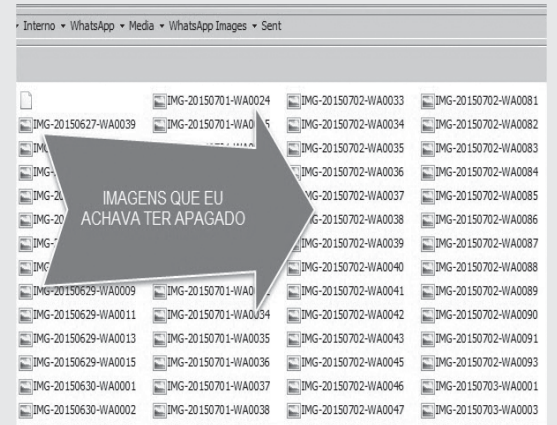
▸ Interno ▸ WhatsApp ▸ Media ▸ WhatsApp Images ▸ Sent

IMAGENS QUE EU ACHAVA TER APAGADO

| | | | |
|---|---|---|---|
| | IMG-20150701-WA0024 | IMG-20150702-WA0033 | IMG-20150702-WA0081 |
| IMG-20150627-WA0039 | IMG-20150701-WA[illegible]5 | IMG-20150702-WA0034 | IMG-20150702-WA0082 |
| IMG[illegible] | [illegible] | IMG-20150702-WA0035 | IMG-20150702-WA0083 |
| IMG-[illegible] | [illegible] | IMG-20150702-WA0036 | IMG-20150702-WA0084 |
| IMG-20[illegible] | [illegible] | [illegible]MG-20150702-WA0037 | IMG-20150702-WA0085 |
| IMG-20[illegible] | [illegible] | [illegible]G-20150702-WA0038 | IMG-20150702-WA0086 |
| IMG-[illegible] | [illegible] | IMG-20150702-WA0039 | IMG-20150702-WA0087 |
| IMG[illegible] | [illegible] | IMG-20150702-WA0040 | IMG-20150702-WA0088 |
| IMG-20150629-WA0009 | IMG-20150701-WA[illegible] | IMG-20150702-WA0041 | IMG-20150702-WA0089 |
| IMG-20150629-WA0011 | IMG-20150701-WA0034 | IMG-20150702-WA0042 | IMG-20150702-WA0090 |
| IMG-20150629-WA0013 | IMG-20150701-WA0035 | IMG-20150702-WA0043 | IMG-20150702-WA0091 |
| IMG-20150629-WA0015 | IMG-20150701-WA0036 | IMG-20150702-WA0045 | IMG-20150702-WA0093 |
| IMG-20150630-WA0001 | IMG-20150701-WA0037 | IMG-20150702-WA0046 | IMG-20150703-WA0001 |
| IMG-20150630-WA0002 | IMG-20150701-WA0038 | IMG-20150702-WA0047 | IMG-20150703-WA0003 |